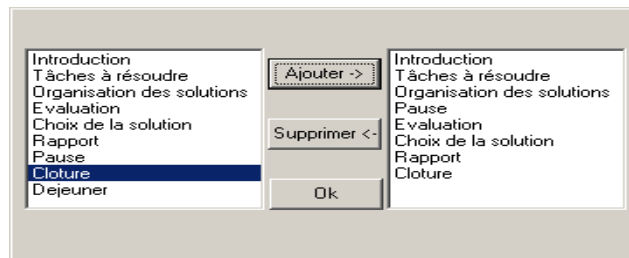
Introduction
Tâches à résoudre
Organisation des solutions
Evaluation
Choix de la solution
Rapport
Pause
Cloture
Dejeuner

Ajouter ->

Supprimer <-

Ok

Introduction
Tâches à résoudre
Organisation des solutions
Pause
Evaluation
Choix de la solution
Rapport
Cloture